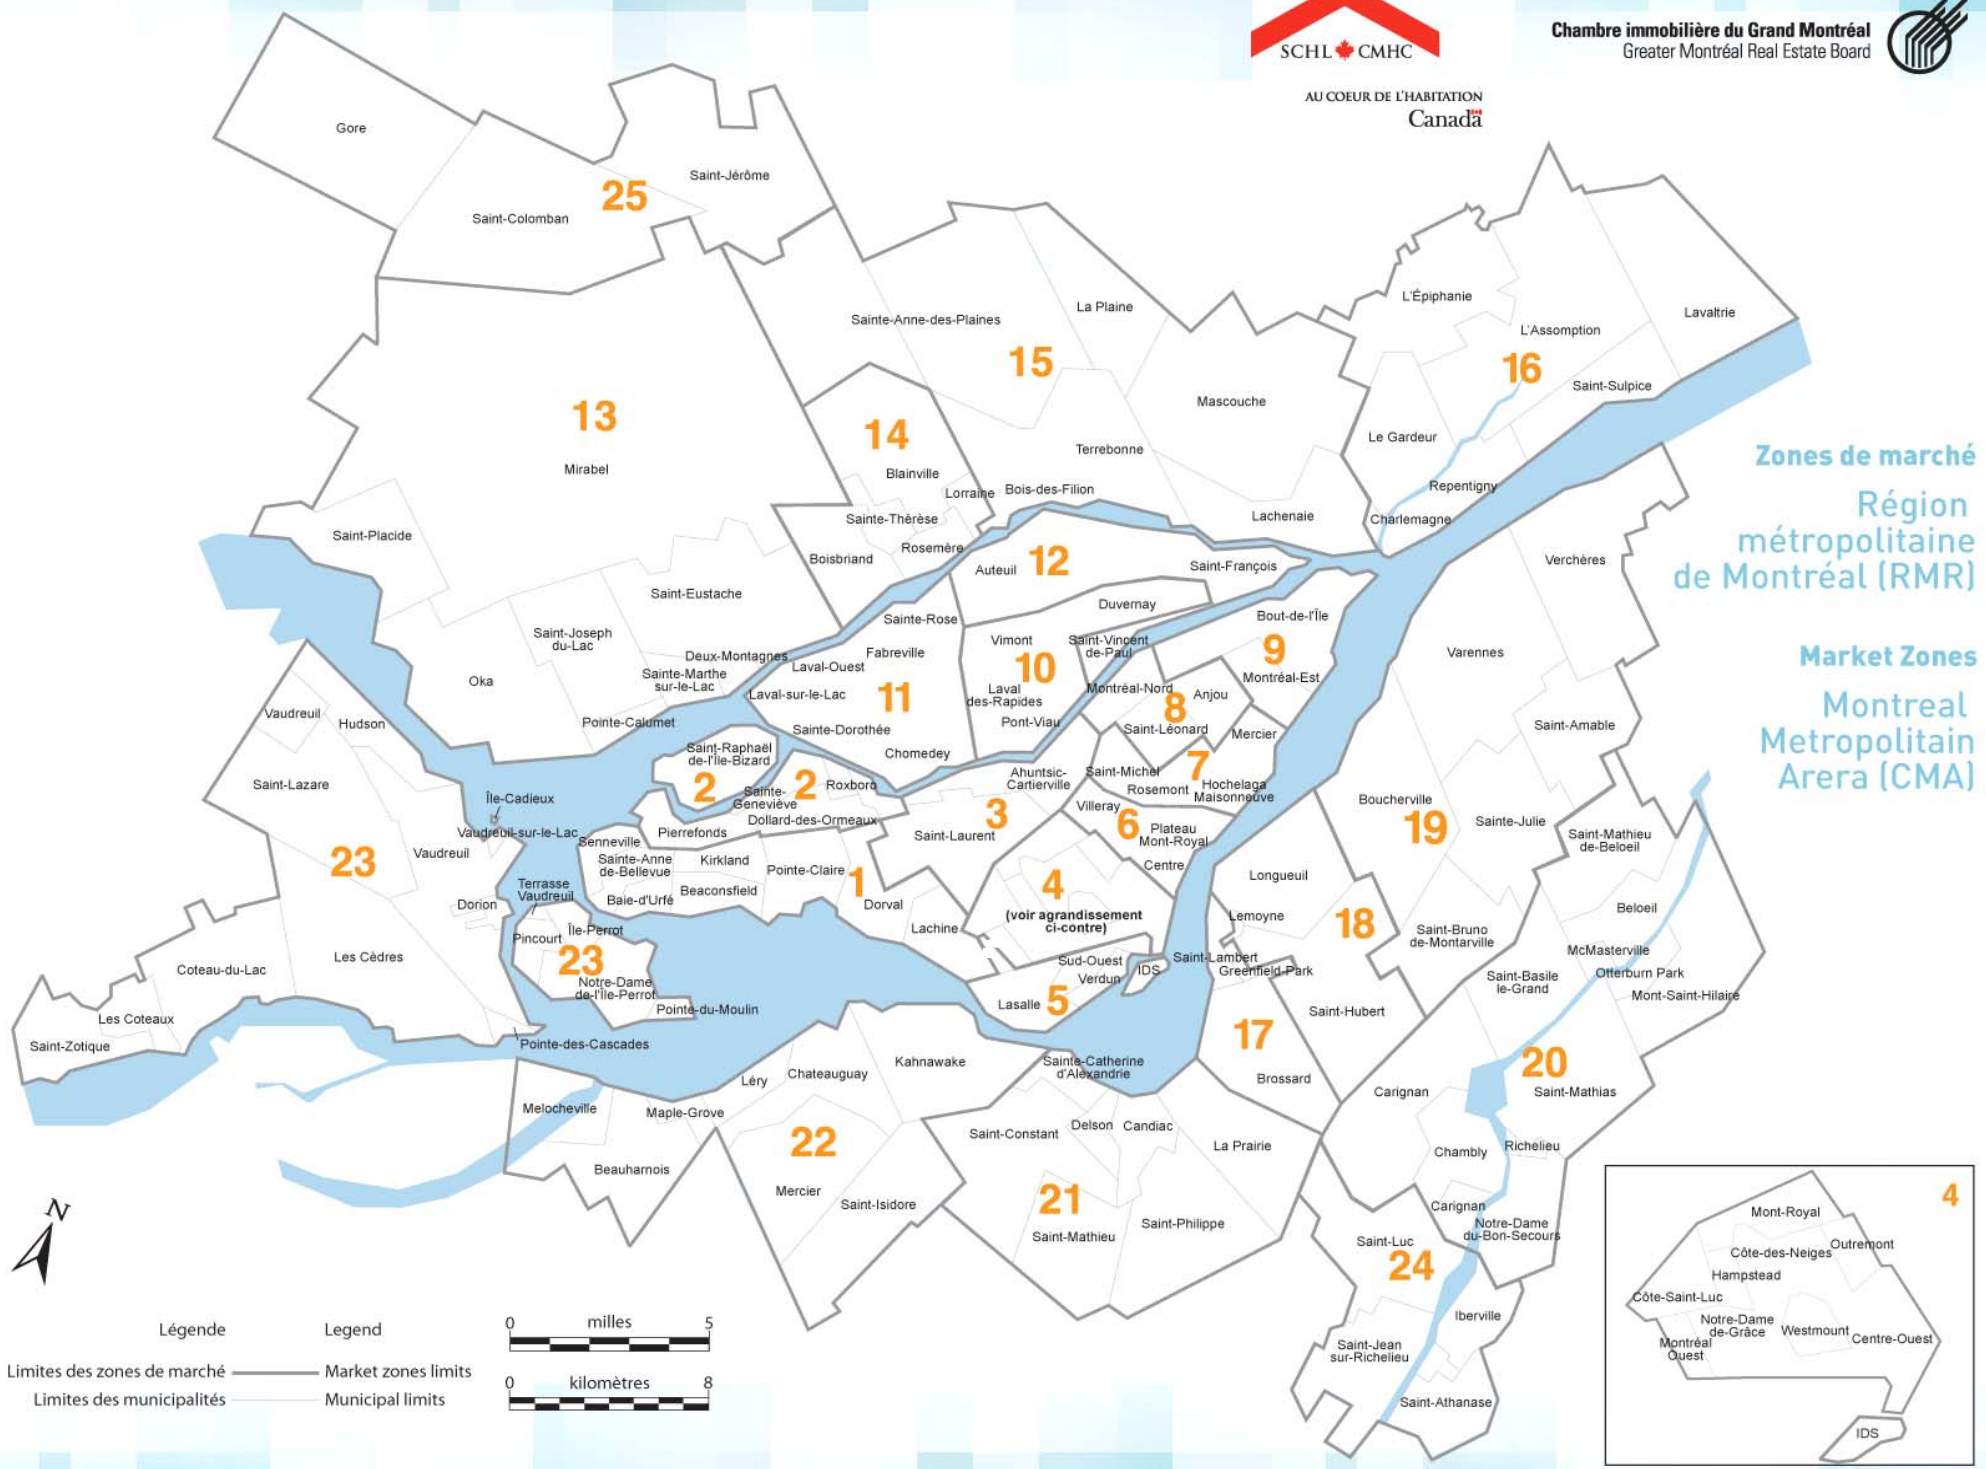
SCHL CMHC
AU COEUR DE L'HABITATION
Canada

Chambre immobilière du Grand Montréal
Greater Montréal Real Estate Board

Zones de marché
Région métropolitaine de Montréal (RMR)

Market Zones
Montreal Metropolitain Arera (CMA)

Gore
25
Saint-Jérôme
Saint-Colomban
13
Mirabel
Saint-Placide
Saint-Eustache
Saint-Joseph du-Lac
Oka
Deux-Montagnes
Sainte-Marthe sur-le-Lac
Pointe-Calumet
14
Blainville
Lorraine
Sainte-Thérèse
Rosemère
Boisbriand
15
Sainte-Anne-des-Plaines
La Plaine
Mascouche
Terrebonne
Bois-des-Filion
Lachenaie
16
L'Épiphanie
L'Assomption
Lavaltrie
Saint-Sulpice
Le Gardeur
Repentigny
Charlemagne
12
Auteuil
Saint-François
Duvernay
Sainte-Rose
Fabreville
Laval-Ouest
Laval-sur-le-Lac
11
Sainte-Dorothée
Chomedey
10
Vimont
Saint-Vincent de-Paul
Laval des-Rapides
Pont-Viau
9
Bout-de-l'Île
Montréal-Est
Montréal-Nord
Anjou
8
Saint-Léonard
Mercier
7
Saint-Michel
Rosemont
Hochelaga Maisonneuve
Ahuntsic-Cartierville
3
Saint-Laurent
Villeray
6
Plateau Mont-Royal
Centre
4
(voir agrandissement ci-contre)
Sud-Ouest
Verdun
IDS
5
Lasalle
Lachine
Dorval
1
Pointe-Claire
Kirkland
Beaconsfield
Baie-d'Urfé
Sainte-Anne de-Bellevue
Senneville
Pierrefonds
Dollard-des-Ormeaux
Sainte-Geneviève
2
Roxboro
2
Saint-Raphaël de-l'Île-Bizard
Île-Cadieux
Vaudreuil-sur-le-Lac
Vaudreuil
Hudson
Saint-Lazare
23
Vaudreuil
Dorion
Terrasse Vaudreuil
Pincourt
Île-Perrot
23
Notre-Dame de-l'Île-Perrot
Pointe-du-Moulin
Les Cèdres
Coteau-du-Lac
Les Coteaux
Saint-Zotique
Pointe-des-Cascades
Melocheville
Maple-Grove
Beauharnois
Léry
Chateauguay
22
Mercier
Saint-Isidore
Kahnawake
Sainte-Catherine d'Alexandrie
Saint-Constant
Delson
Candiac
21
Saint-Mathieu
Saint-Philippe
La Prairie
17
Brossard
Saint-Lambert
Greenfield-Park
Lemoyne
Longueuil
18
Saint-Hubert
Boucherville
19
Sainte-Julie
Varennes
Verchères
Saint-Amable
Saint-Mathieu de-Beloeil
Beloeil
Saint-Bruno de-Montarville
McMasterville
Otterburn Park
Saint-Basile le-Grand
Mont-Saint-Hilaire
20
Saint-Mathias
Carignan
Richelieu
Chambly
Carignan
Notre-Dame du-Bon-Secours
Saint-Luc
24
Iberville
Saint-Jean sur-Richelieu
Saint-Athanase

4
Mont-Royal
Outremont
Côte-des-Neiges
Hampstead
Côte-Saint-Luc
Notre-Dame de-Grâce
Westmount
Centre-Ouest
Montréal Ouest
IDS

N

Légende
Legend
Limites des zones de marché
Market zones limits
Limites des municipalités
Municipal limits

0 milles 5
0 kilomètres 8